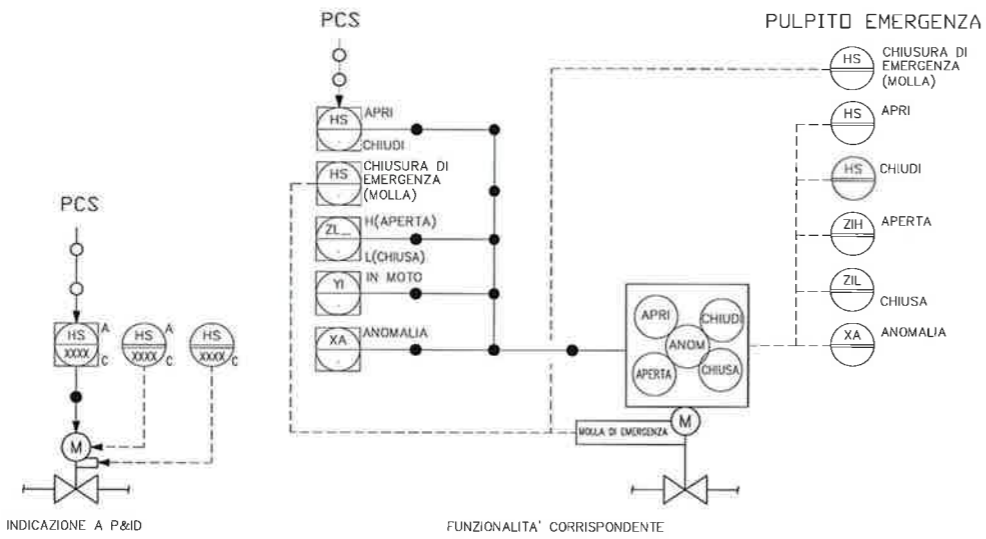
PCS

HS A
XXXX C

HS A
XXXX C

HS
XXXX C

M

INDICAZIONE A P&ID

PCS

HS APRI
CHIUDI

HS CHIUSURA DI EMERGENZA (MOLLA)

ZL H(APERTA)
L(CHIUSA)

YI IN MOTO

XA ANOMALIA

APRI
CHIUDI
ANOM
APERTA
CHIUSA

MOLLA DI EMERGENZA
M

FUNZIONALITA' CORRISPONDENTE

PULPITO EMERGENZA

HS CHIUSURA DI EMERGENZA (MOLLA)

HS APRI

HS CHIUDI

ZIH APERTA

ZIL CHIUSA

XA ANOMALIA